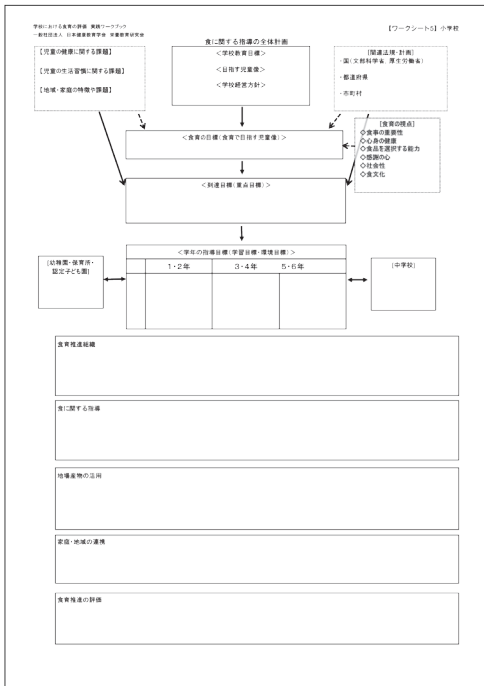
学校における食育の評価 実践ワークブック
一般社団法人 日本健康教育学会 栄養教育研究会

【ワークシート5】 小学校

食に関する指導の全体計画

【児童の健康に関する課題】

【児童の生活習慣に関する課題】

【地域・家庭の特徴や課題】

＜学校教育目標＞

＜目指す児童像＞

＜学校経営方針＞

【関連法規・計画】
・国（文部科学省、厚生労働省）
・都道府県
・市町村

＜食育の目標（食育で目指す児童像）＞

【食育の視点】
◇食事の重要性
◇心身の健康
◇食品を選択する能力
◇感謝の心
◇社会性
◇食文化

＜到達目標（重点目標）＞

【幼稚園・保育所・認定こども園】

＜学年の指導目標（学習目標・環境目標）＞

| 1・2年 | 3・4年 | 5・6年 |
|---|---|---|
| | | |

【中学校】

食育推進組織

食に関する指導

地場産物の活用

家庭・地域の連携

食育推進の評価